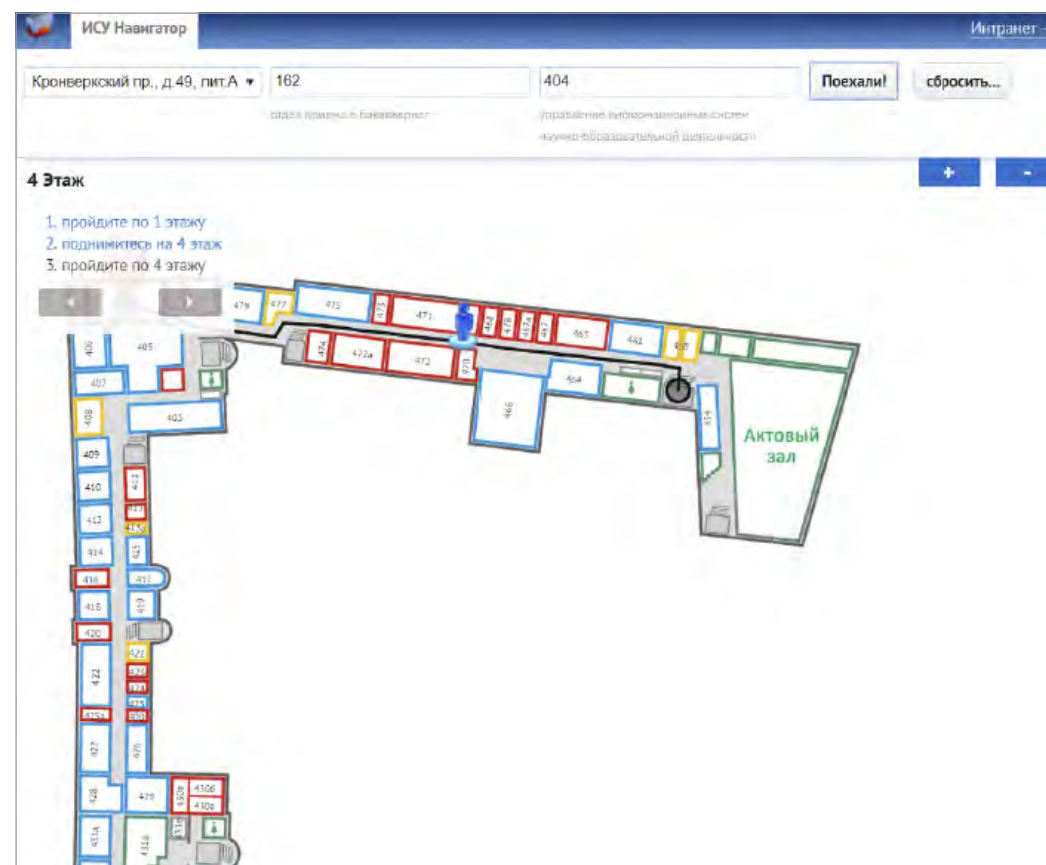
ИСУ Навигатор

Интранет

Кронверкский пр., д.49, пит.А ▾

162

404

Поехали!

сбросить...

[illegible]

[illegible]

4 Этаж

+

-

1. пройдите по 1 этажу
2. поднимитесь на 4 этаж
3. пройдите по 4 этажу

479
477
475
473
471
469
468
467а
467
465
461
474
472а
472
470
464
466
454
Актовый зал
406
405
407
408
403
409
410
412
414
416
418
420
422
427
428
429
411
413
415
417
419
421
423
424
425
426
430б
430в
431а
431б